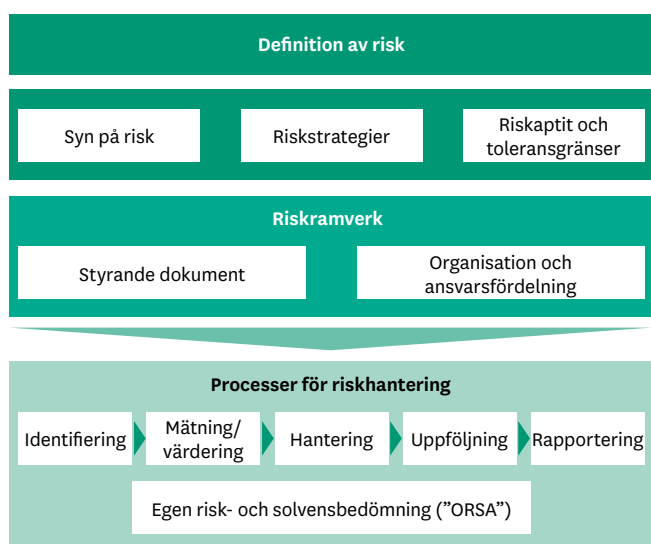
Definition av risk

Syn på risk

Riskstrategier

Riskaptit och toleransgränser

Riskramverk

Styrande dokument

Organisation och ansvarsfördelning

Processer för riskhantering

Identifiering

Mätning/ värdering

Hantering

Uppföljning

Rapportering

Egen risk- och solvensbedömning (”ORSA”)